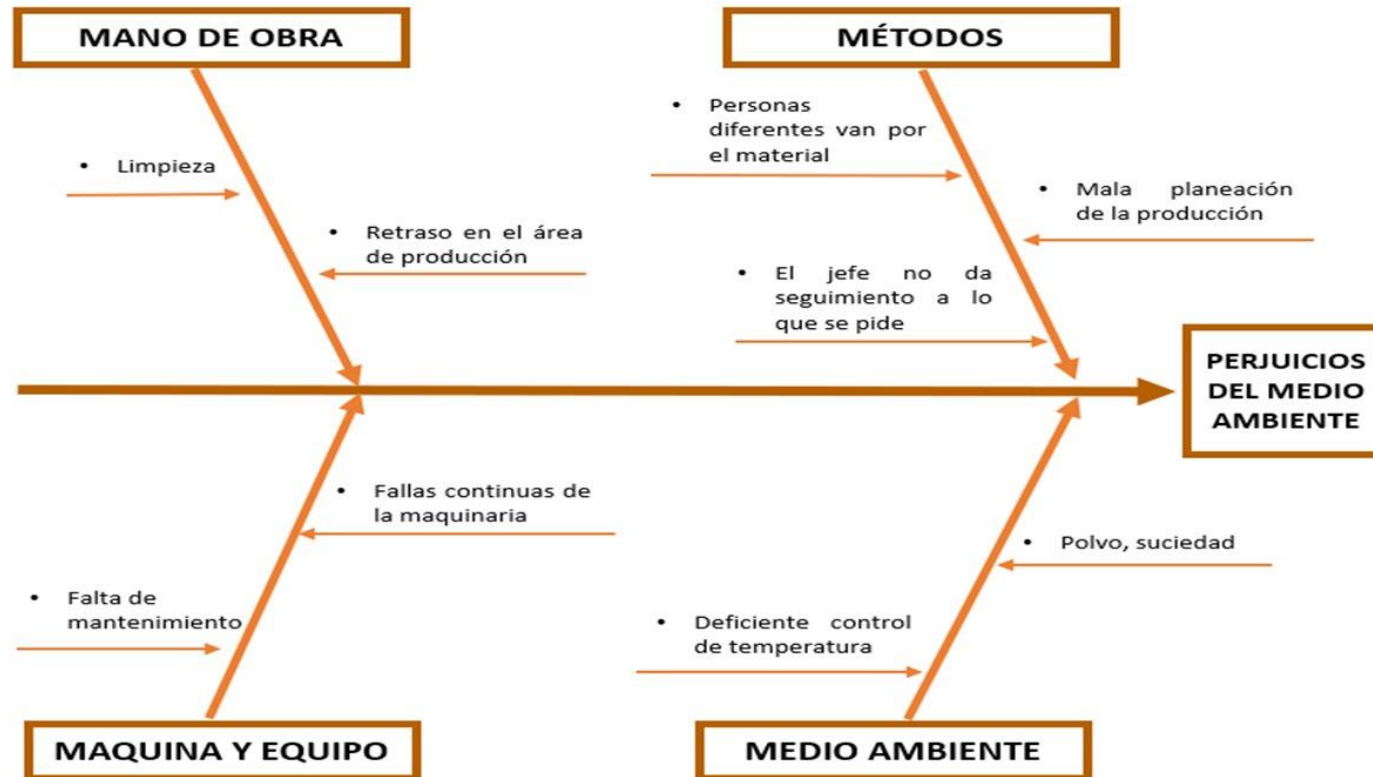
MANO DE OBRA

MÉTODOS

• Limpieza

• Retraso en el área de producción

• Personas diferentes van por el material

• Mala planeación de la producción

• El jefe no da seguimiento a lo que se pide

PERJUICIOS DEL MEDIO AMBIENTE

• Fallas continuas de la maquinaria

• Falta de mantenimiento

• Polvo, suciedad

• Deficiente control de temperatura

MAQUINA Y EQUIPO

MEDIO AMBIENTE